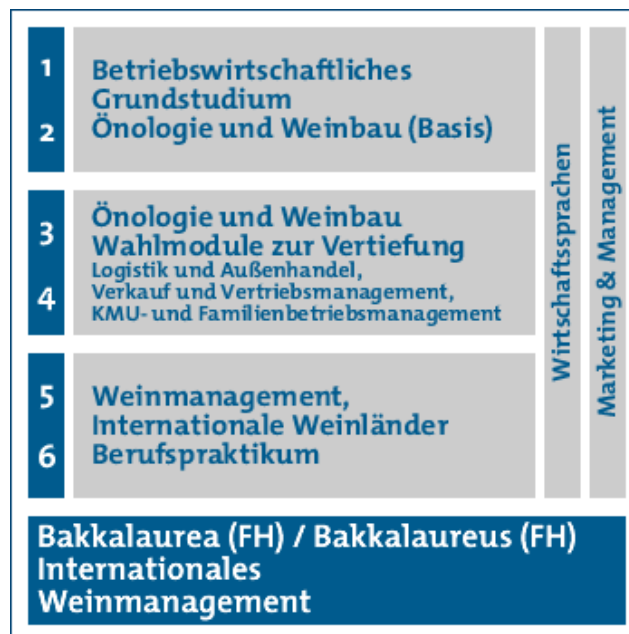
1
2

Betriebswirtschaftliches Grundstudium
Önologie und Weinbau (Basis)

3
4

Önologie und Weinbau
Wahlmodule zur Vertiefung
Logistik und Außenhandel,
Verkauf und Vertriebsmanagement,
KMU- und Familienbetriebsmanagement

5
6

Weinmanagement,
Internationale Weinländer
Berufspraktikum

Wirtschaftssprachen

Marketing & Management

Bakkalaurea (FH) / Bakkalaureus (FH)
Internationales
Weinmanagement